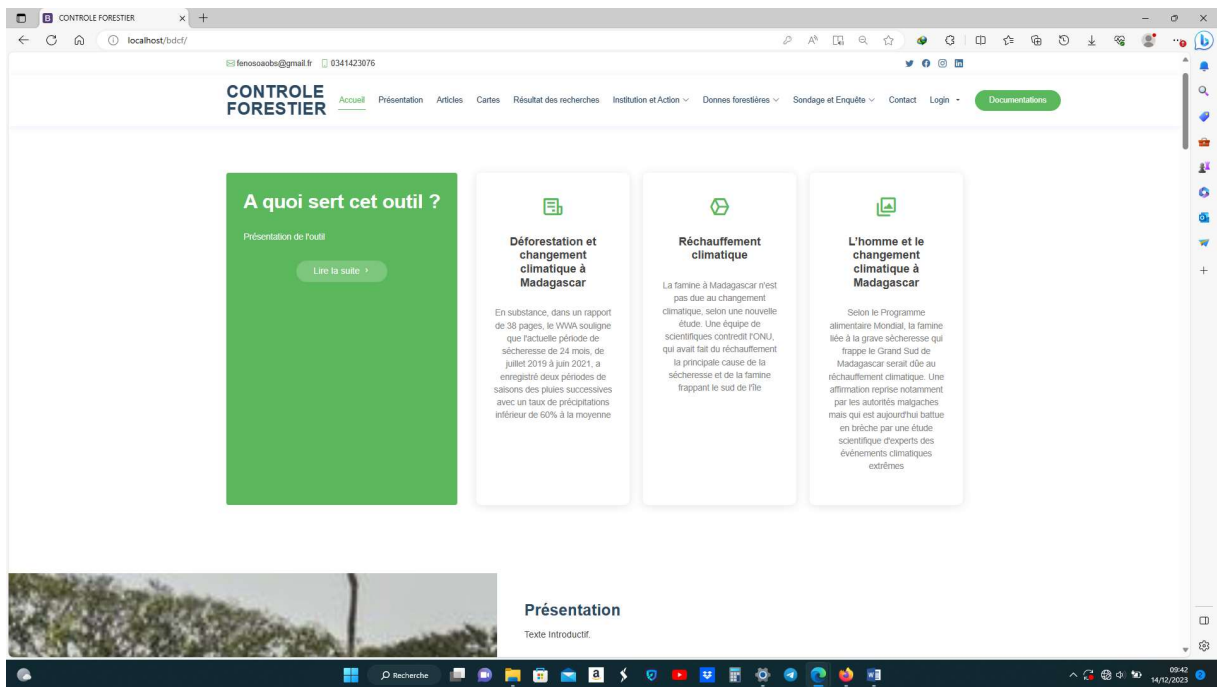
CONTROLE FORESTIER

localhost/bdcf/

fenosoaobs@gmail.fr 0341423076

CONTROLE FORESTIER

Accueil Présentation Articles Cartes Résultat des recherches Institution et Action Donnes forestières Sondage et Enquête Contact Login

Documentations

A quoi sert cet outil ?

Présentation de l'outil

Lire la suite

Déforestation et changement climatique à Madagascar

En substance, dans un rapport de 38 pages, le WWA souligne que l'actuelle période de sécheresse de 24 mois, de juillet 2019 à juin 2021, a enregistré deux périodes de saisons des pluies successives avec un taux de précipitations inférieur de 60% à la moyenne

Réchauffement climatique

La famine à Madagascar n'est pas due au changement climatique, selon une nouvelle étude. Une équipe de scientifiques contredit l'ONU, qui avait fait du réchauffement la principale cause de la sécheresse et de la famine frappant le sud de l'île

L'homme et le changement climatique à Madagascar

Selon le Programme alimentaire Mondial, la famine liée à la grave sécheresse qui frappe le Grand Sud de Madagascar serait dûe au réchauffement climatique. Une affirmation reprise notamment par les autorités malgaches mais qui est aujourd'hui battue en brèche par une étude scientifique d'experts des événements climatiques extrêmes

Présentation

Texte Introductif.

Recherche

09:42
14/12/2023